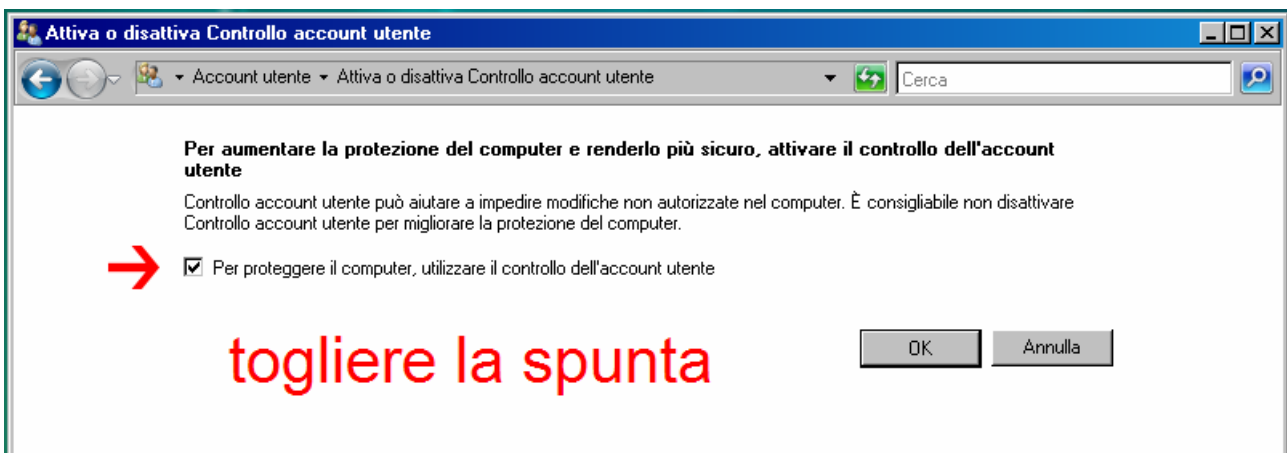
Attiva o disattiva Controllo account utente

Account utente ▸ Attiva o disattiva Controllo account utente

Cerca

Per aumentare la protezione del computer e renderlo più sicuro, attivare il controllo dell'account utente

Controllo account utente può aiutare a impedire modifiche non autorizzate nel computer. È consigliabile non disattivare Controllo account utente per migliorare la protezione del computer.

Per proteggere il computer, utilizzare il controllo dell'account utente

togliere la spunta

OK

Annulla